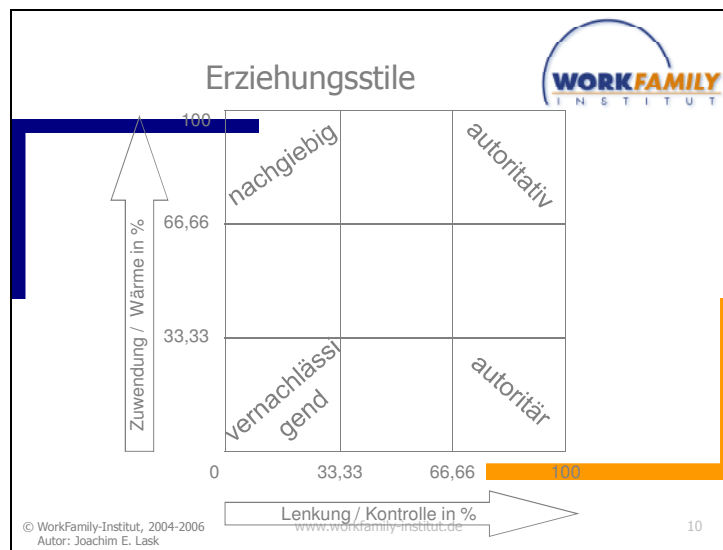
Erziehungsstile

WORKFAMILY
INSTITUT

Zuwendung / Wärme in %

100

66,66

33,33

0

nachgiebig

autoritativ

vernachlässigend

autoritär

33,33

66,66

100

Lenkung / Kontrolle in %

© WorkFamily-Institut, 2004-2006
Autor: Joachim E. Lask

www.workfamily-institut.de

10